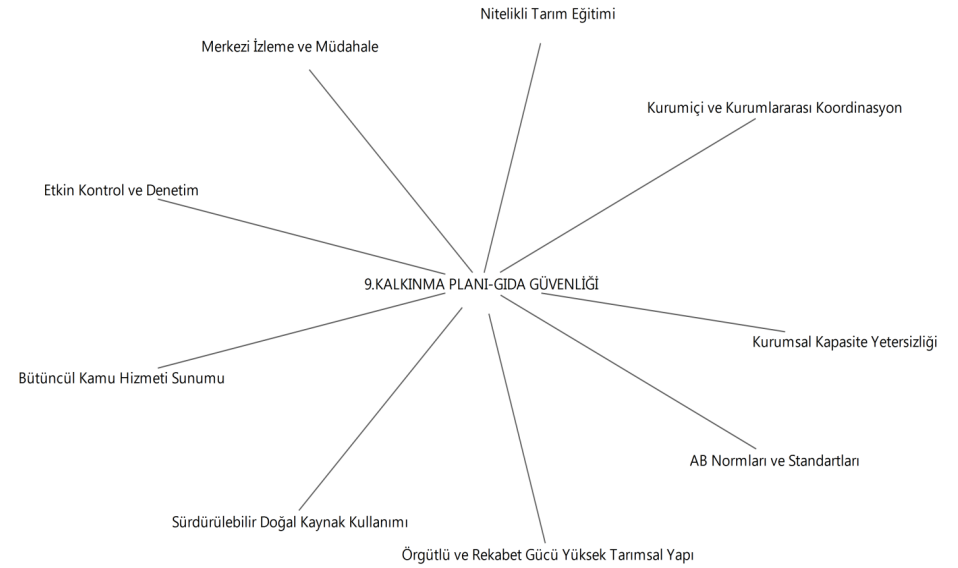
Nitelikli Tarım Eğitimi

Merkezi İzleme ve Müdahale

Kurumiçi ve Kurumlararası Koordinasyon

Etkin Kontrol ve Denetim

9.KALKINMA PLANI-GIDA GÜVENLİĞİ

Kurumsal Kapasite Yetersizliği

Bütüncül Kamu Hizmeti Sunumu

AB Normları ve Standartları

Sürdürülebilir Doğal Kaynak Kullanımı

Örgütlü ve Rekabet Gücü Yüksek Tarımsal Yapı